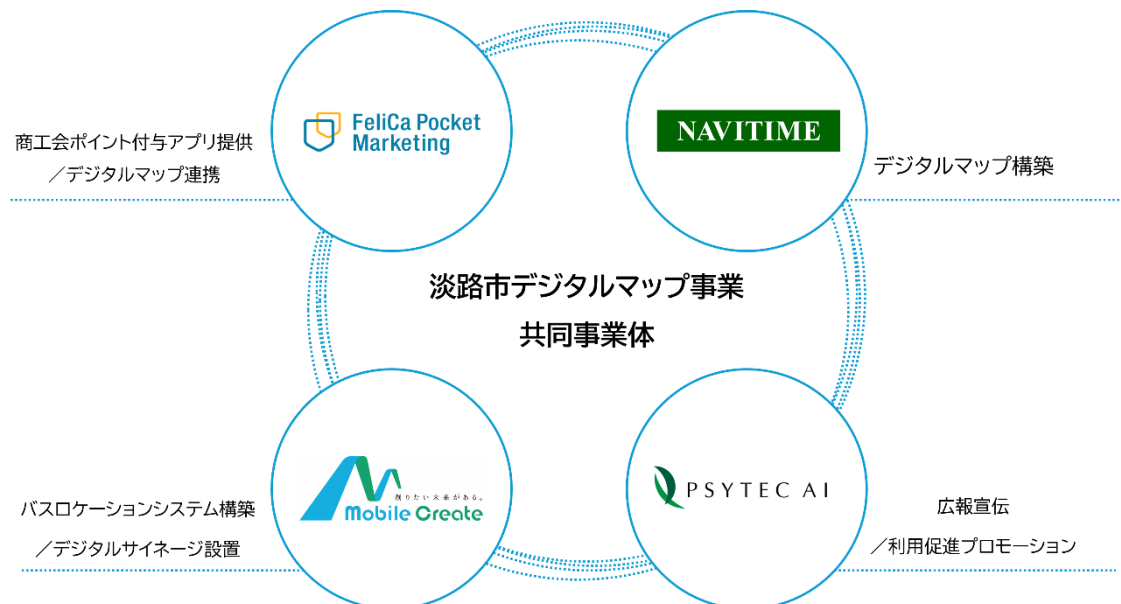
商工会ポイント付与アプリ提供
／デジタルマップ連携

FeliCa Pocket Marketing

NAVITIME

デジタルマップ構築

淡路市デジタルマップ事業
共同事業体

バスロケーションシステム構築
／デジタルサイネージ設置

創りたい未来がある。
Mobile Create

PSYTEC AI

広報宣伝
／利用促進プロモーション